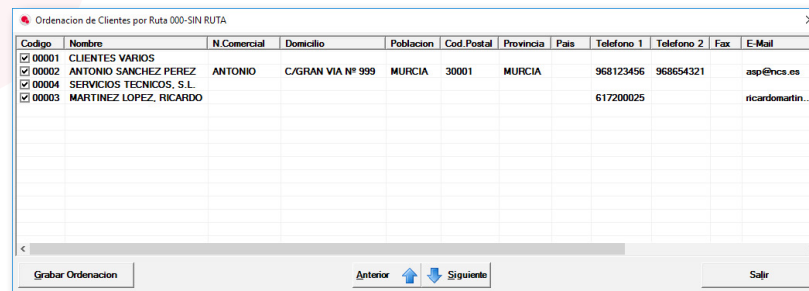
Ordenacion de Clientes por Ruta 000-SIN RUTA

| Codigo | Nombre | N.Comercial | Domicilio | Poblacion | Cod.Postal | Provincia | Pais | Telefono 1 | Telefono 2 | Fax | E-Mail |
|---|---|---|---|---|---|---|---|---|---|---|---|
| 00001 | CLIENTES VARIOS | | | | | | | | | | |
| 00002 | ANTONIO SANCHEZ PEREZ | ANTONIO | C/GRAN VIA Nº 999 | MURCIA | 30001 | MURCIA | | 968123456 | 968654321 | | asp@ncs.es |
| 00004 | SERVICIOS TECNICOS, S.L. | | | | | | | | | | |
| 00003 | MARTINEZ LOPEZ, RICARDO | | | | | | | 617200025 | | | ricardomartin... |

Grabar Ordenacion

Anterior

Siguiente

Salir